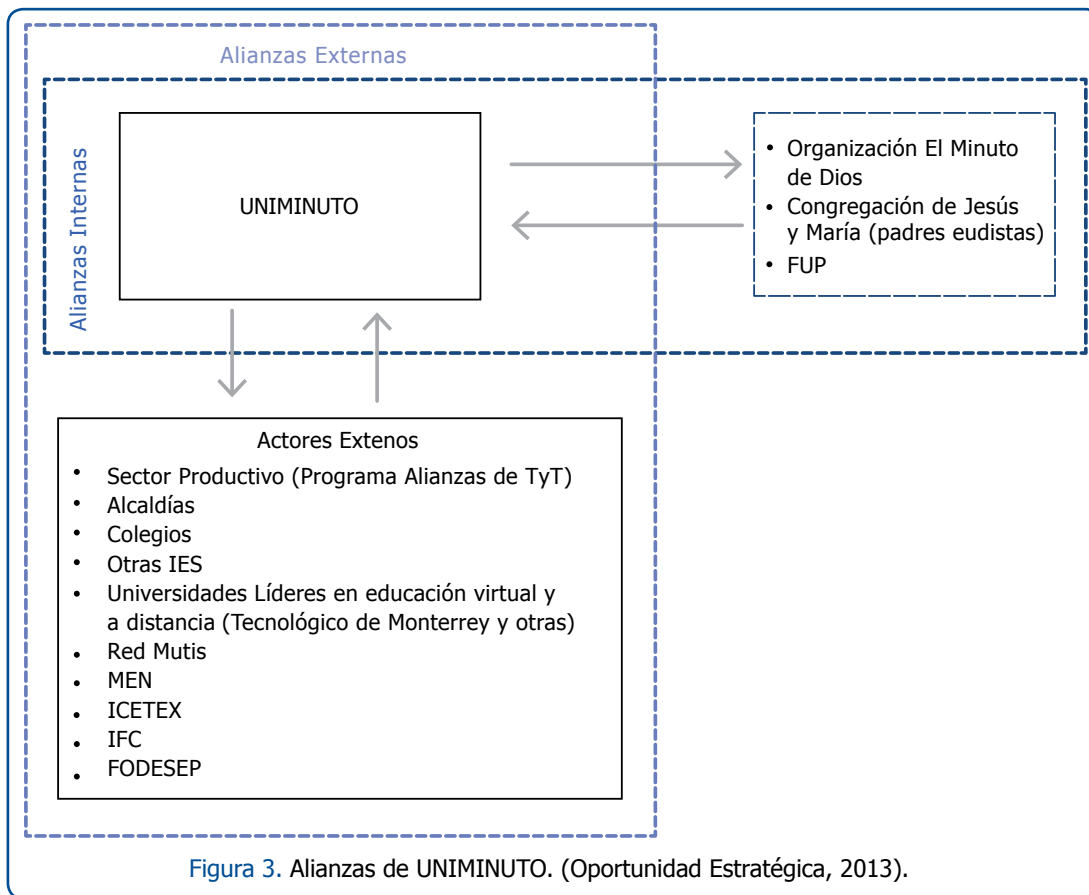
Alianzas Externas

Alianzas Internas

UNIMINUTO

- Organización El Minuto de Dios
- Congregación de Jesús y María (padres eudistas)
- FUP

Actores Extenos
- Sector Productivo (Programa Alianzas de TyT)
- Alcaldías
- Colegios
- Otras IES
- Universidades Líderes en educación virtual y a distancia (Tecnológico de Monterrey y otras)
- Red Mutis
- MEN
- ICETEX
- IFC
- FODESEP

Figura 3. Alianzas de UNIMINUTO. (Oportunidad Estratégica, 2013).